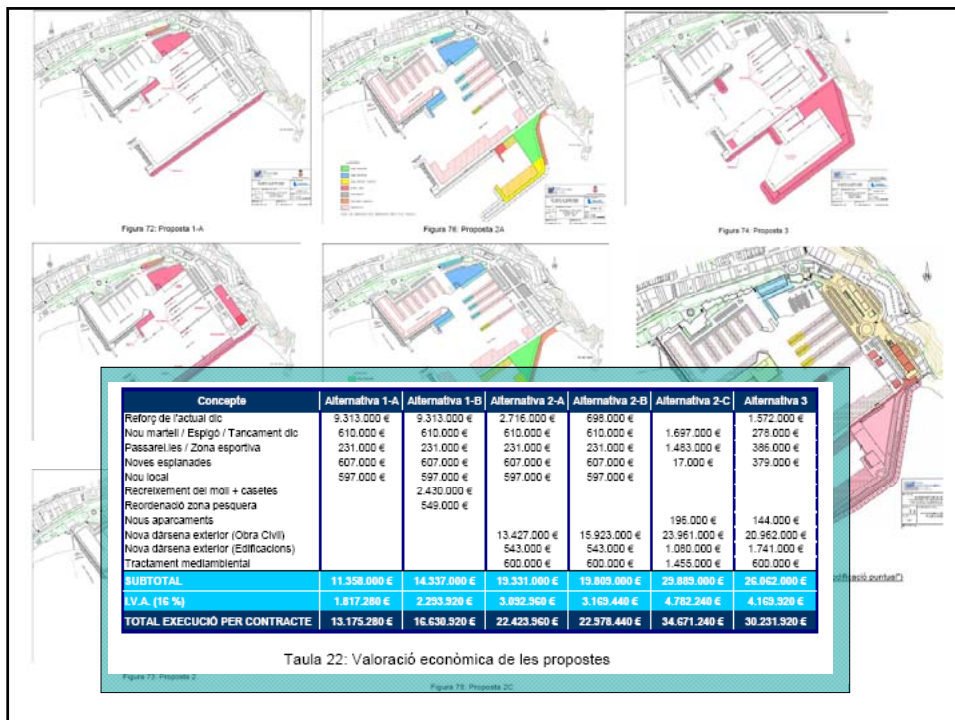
Figura 72: Proposta 1-A

Figura 76: Proposta 2A

Figura 74: Proposta 3

| Concepte | Alternativa 1-A | Alternativa 1-B | Alternativa 2-A | Alternativa 2-B | Alternativa 2-C | Alternativa 3 |
|---|---|---|---|---|---|---|
| Reforç de l'actual dic | 9.313.000 € | 9.313.000 € | 2.716.000 € | 698.000 € | | 1.572.000 € |
| Nou martell / Espigó / Tancament dic | 610.000 € | 610.000 € | 610.000 € | 610.000 € | 1.697.000 € | 278.000 € |
| Passarel.les / Zona esportiva | 231.000 € | 231.000 € | 231.000 € | 231.000 € | 1.483.000 € | 386.000 € |
| Noves esplanades | 607.000 € | 607.000 € | 607.000 € | 607.000 € | 17.000 € | 379.000 € |
| Nou local | 597.000 € | 597.000 € | 597.000 € | 597.000 € | | |
| Recreixement del moll + casetes | | 2.430.000 € | | | | |
| Reordenació zona pesquera | | 549.000 € | | | | |
| Nous aparcaments | | | | | 196.000 € | 144.000 € |
| Nova dàrsena exterior (Obra Civil) | | | 13.427.000 € | 15.923.000 € | 23.961.000 € | 20.962.000 € |
| Nova dàrsena exterior (Edificacions) | | | 543.000 € | 543.000 € | 1.080.000 € | 1.741.000 € |
| Tractament mediambiental | | | 600.000 € | 600.000 € | 1.455.000 € | 600.000 € |
| SUBTOTAL | 11.358.000 € | 14.337.000 € | 19.331.000 € | 19.809.000 € | 29.889.000 € | 26.062.000 € |
| I.V.A. (16 %) | 1.817.280 € | 2.293.920 € | 3.092.960 € | 3.169.440 € | 4.782.240 € | 4.169.920 € |
| TOTAL EXECUCIÓ PER CONTRACTE | 13.175.280 € | 16.630.920 € | 22.423.960 € | 22.978.440 € | 34.671.240 € | 30.231.920 € |

Taula 22: Valoració econòmica de les propostes

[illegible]ficació puntual*)

Figura 73: Proposta 2

Figura 78: Proposta 2C